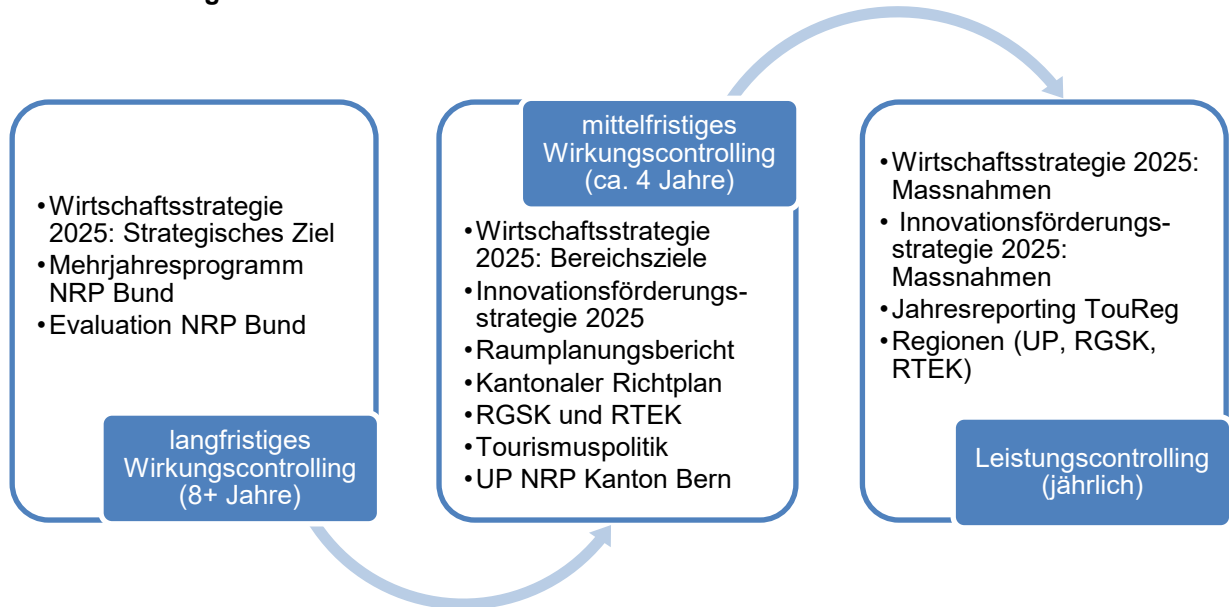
• Wirtschaftsstrategie 2025: Strategisches Ziel
• Mehrjahresprogramm NRP Bund
• Evaluation NRP Bund

langfristiges Wirkungscontrolling (8+ Jahre)

mittelfristiges Wirkungscontrolling (ca. 4 Jahre)

• Wirtschaftsstrategie 2025: Bereichsziele
• Innovationsförderungsstrategie 2025
• Raumplanungsbericht
• Kantonaler Richtplan
• RGSK und RTEK
• Tourismuspolitik
• UP NRP Kanton Bern

• Wirtschaftsstrategie 2025: Massnahmen
• Innovationsförderungsstrategie 2025: Massnahmen
• Jahresreporting TouReg
• Regionen (UP, RGSK, RTEK)

Leistungscontrolling (jährlich)